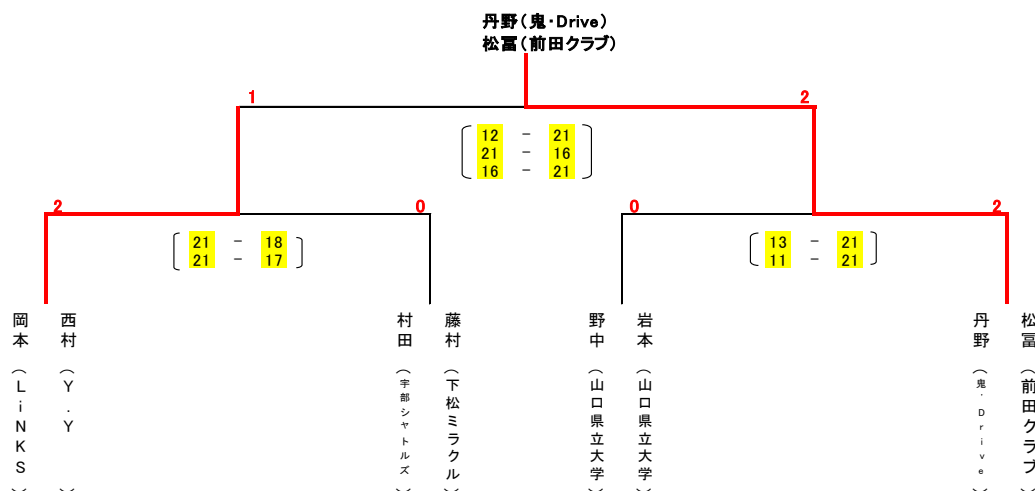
丹野（鬼・Drive）
松冨（前田クラブ）

1
2

12 － 21
21 － 16
16 － 21

2
0
0
2

21 － 18
21 － 17

13 － 21
11 － 21

岡本（LiNKS）
西村（Y.Y）

村田（宇部シャトルズ）
藤村（下松ミラクル）

野中（山口県立大学）
岩本（山口県立大学）

丹野（鬼・Drive）
松冨（前田クラブ）